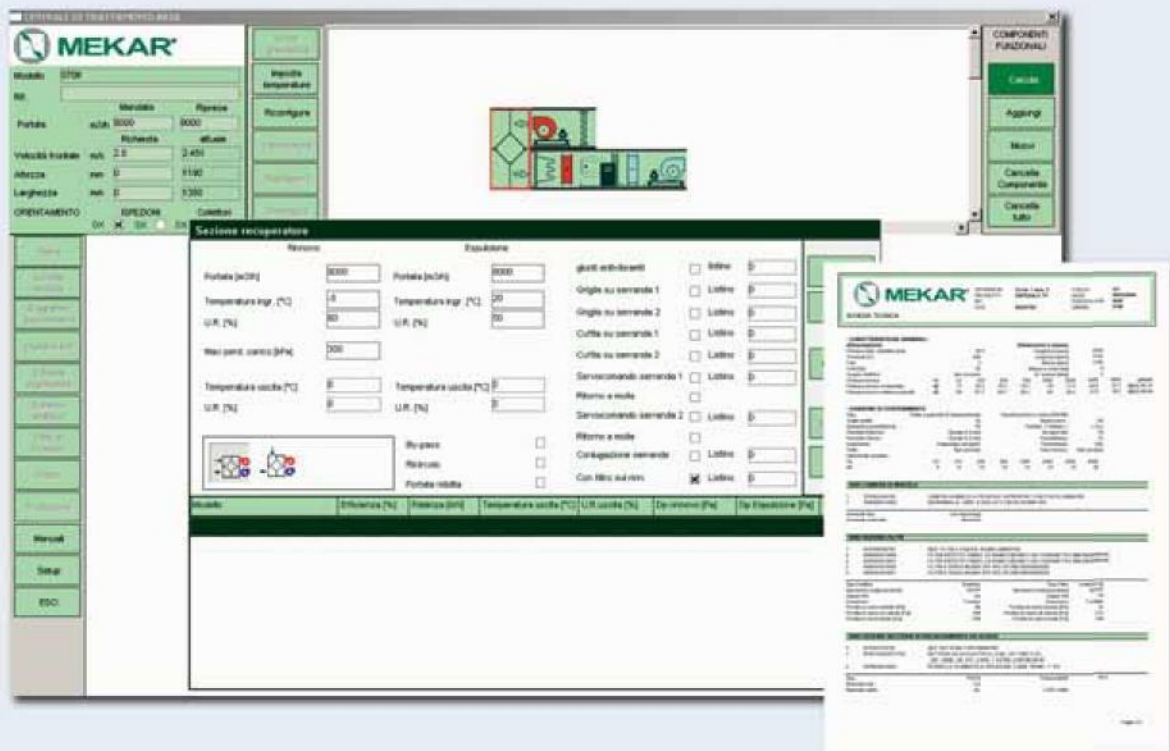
MEKAR

Modello
Rif.
Mandata Ripresa
Portata $m^3/h$ 8000 8000
Richiesta attuale
Velocità frontale m/s 2.5 2.451
Altezza mm 0 1180
Larghezza mm 0 1350
ORIENTAMENTO ISPEZIONI Collettori
DX SX DX SX

Imposta temperature
Riconfigura

COMPONENTI FUNZIONALI
Calcola
Aggiungi
Muovi
Cancella Componente
Cancella tutto

Manuali
Setup
ESCI

Sezione recuperatore
Rinnovo Espulsione
Portata [$m^3/h$] 8000 Portata [$m^3/h$] 8000
Temperatura ingr. [°C] -5 Temperatura ingr. [°C] 20
U.R. [%] 80 U.R. [%] 50
Max perd. carico [kPa] 300
Temperatura uscita [°C] 0 Temperatura uscita [°C] 0
U.R. [%] 0 U.R. [%] 0
By-pass
Ricircolo
Portata ridotta

giunti antivibranti Listino 0
Griglia su serranda 1 Listino 0
Griglia su serranda 2 Listino 0
Cuffia su serranda 1 Listino 0
Cuffia su serranda 2 Listino 0
Servocomando serranda 1 Listino 0
Ritorno a molla
Servocomando serranda 2 Listino 0
Ritorno a molla
Coniugazione serrande Listino 0
Con filtro sul rinn. Listino 0

Modello | Efficienza [%] | Potenza [kW] | Temperatura uscita [°C] | U.R.uscita [%] | Dp rinnovo [Pa] | Dp Espulsione [Pa]

MEKAR
SCHEDA TECNICA
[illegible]